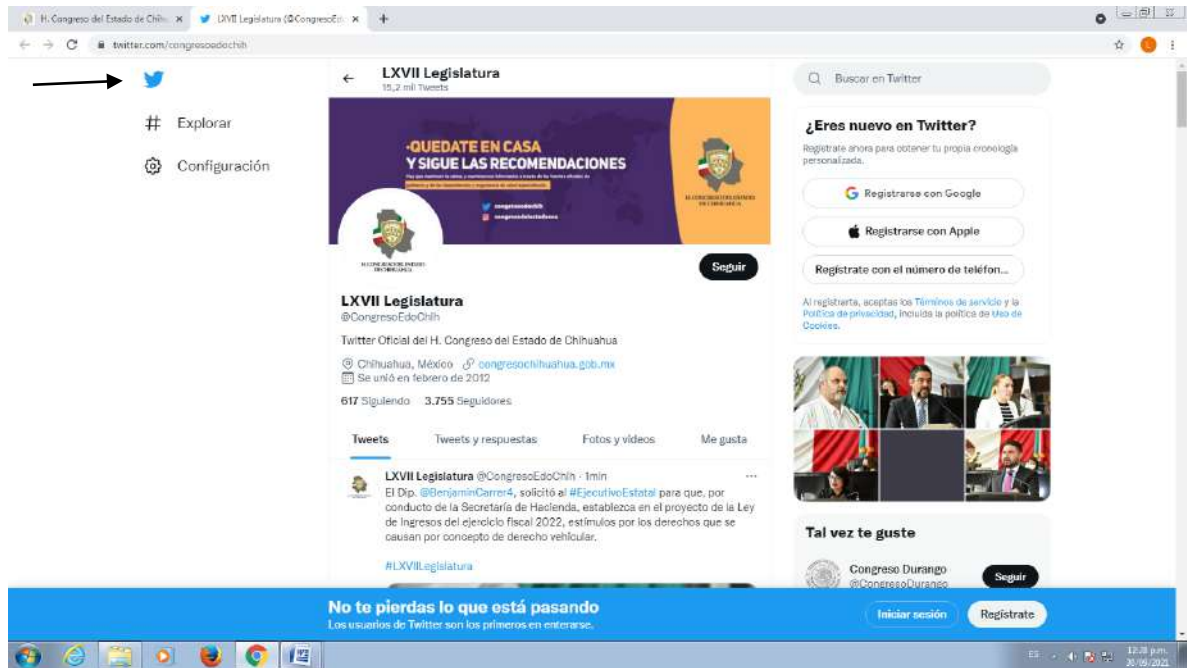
H. Congreso del Estado de Chih ×
LXVII Legislatura (@CongresoEd ×
+

twitter.com/congresoedochih

Explorar

Configuración

LXVII Legislatura
15,2 mil Tweets

·QUEDATE EN CASA
Y SIGUE LAS RECOMENDACIONES

Seguir

LXVII Legislatura
@CongresoEdoChih

Twitter Oficial del H. Congreso del Estado de Chihuahua

Chihuahua, México congresochihuahua.gob.mx
Se unió en febrero de 2012

617 Siguiendo 3.755 Seguidores

Tweets | Tweets y respuestas | Fotos y videos | Me gusta

LXVII Legislatura @CongresoEdoChih · 1min
El Dip. @BenjaminCarrer4, solicitó al #EjecutivoEstatal para que, por conducto de la Secretaría de Hacienda, establezca en el proyecto de la Ley de Ingresos del ejercicio fiscal 2022, estímulos por los derechos que se causan por concepto de derecho vehicular.

#LXVIILegislatura

Buscar en Twitter

¿Eres nuevo en Twitter?
Regístrate ahora para obtener tu propia cronología personalizada.

Registrarse con Google
Registrarse con Apple
Regístrate con el número de teléfon...

Al registrarte, aceptas los Términos de servicio y la Política de privacidad, incluida la política de Uso de Cookies.

Tal vez te guste

Congreso Durango
@CongresoDurango
Seguir

No te pierdas lo que está pasando
Los usuarios de Twitter son los primeros en enterarse.

Iniciar sesión
Regístrate

ES
12:28 p.m.
30/09/2021